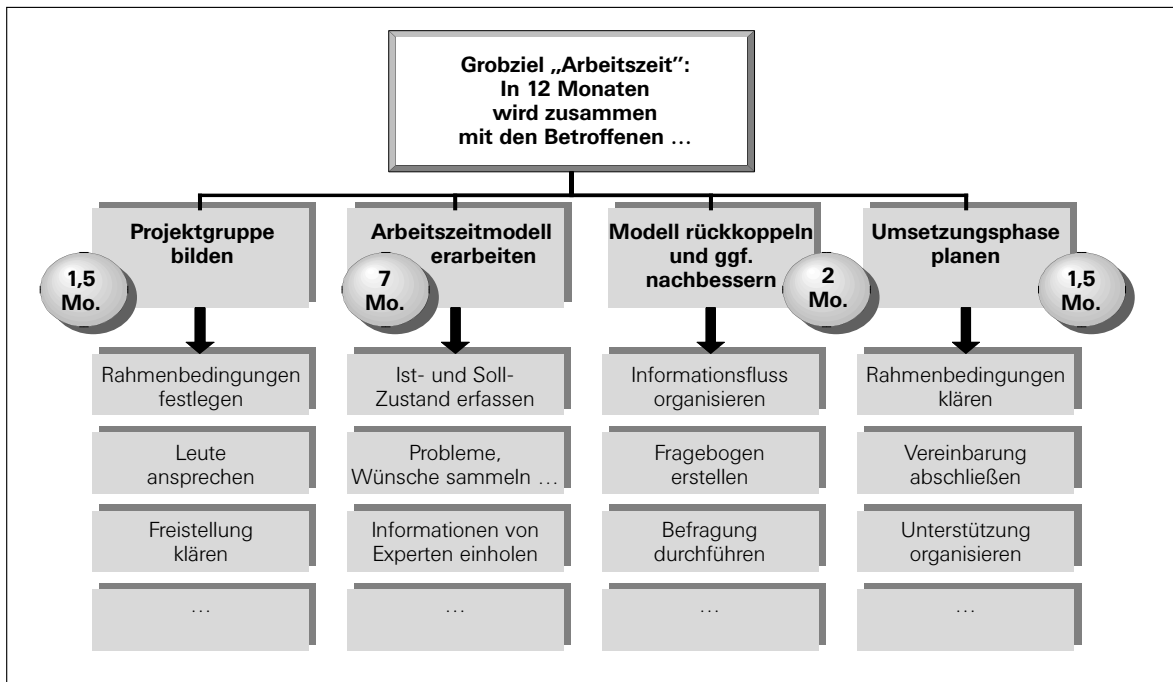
Grobziel „Arbeitszeit": In 12 Monaten wird zusammen mit den Betroffenen …

Projektgruppe bilden

1,5 Mo.

Rahmenbedingungen festlegen

Leute ansprechen

Freistellung klären

…

Arbeitszeitmodell erarbeiten

7 Mo.

Ist- und Soll-Zustand erfassen

Probleme, Wünsche sammeln …

Informationen von Experten einholen

…

Modell rückkoppeln und ggf. nachbessern

2 Mo.

Informationsfluss organisieren

Fragebogen erstellen

Befragung durchführen

…

Umsetzungsphase planen

1,5 Mo.

Rahmenbedingungen klären

Vereinbarung abschließen

Unterstützung organisieren

…